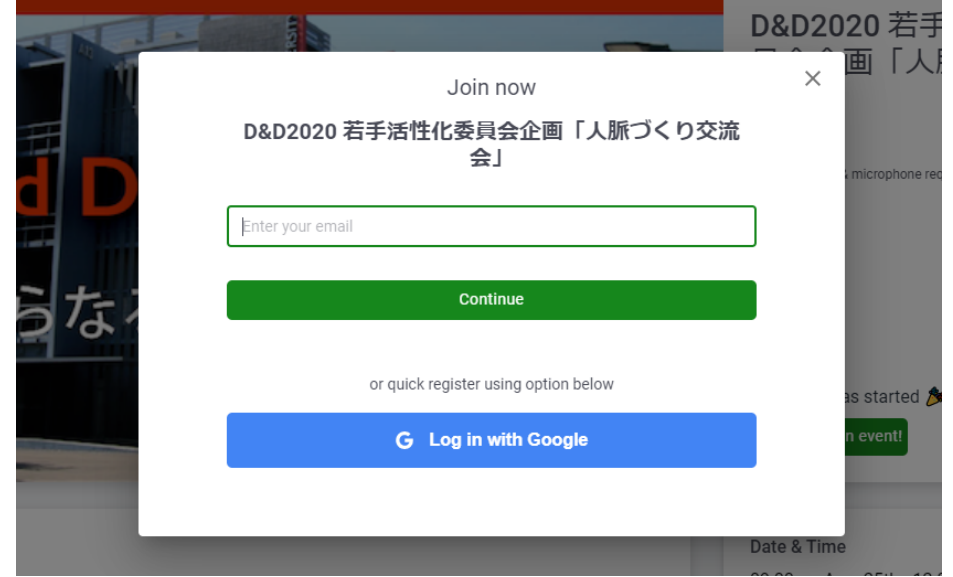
D&D2020 若手
員会企画「人脈

microphone req

as started

n event!

Date & Time

d D

らな

Join now

×

D&D2020 若手活性化委員会企画「人脈づくり交流会」

Enter your email

Continue

or quick register using option below

G Log in with Google